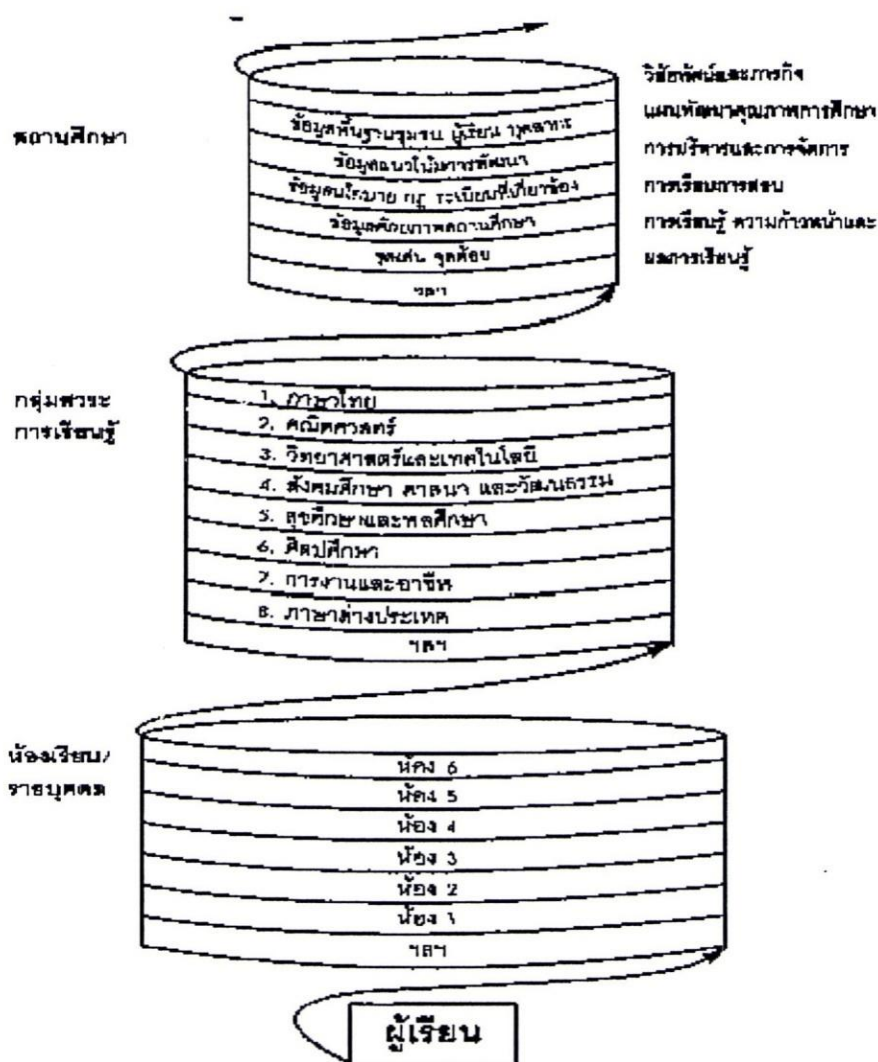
สถานศึกษา

ข้อมูลพื้นฐานชุมชน ผู้เรียน บุคลากร
ข้อมูลแนวโน้มการพัฒนา
ข้อมูลนโยบาย กฎ ระเบียบที่เกี่ยวข้อง
ข้อมูลศักยภาพสถานศึกษา
จุดเด่น จุดด้อย
ฯลฯ

วิสัยทัศน์และภารกิจ
แผนพัฒนาคุณภาพการศึกษา
การบริหารและการจัดการ
การเรียนการสอน
การเรียนรู้ ความก้าวหน้าและผลการเรียนรู้

กลุ่มสาระการเรียนรู้

1. ภาษาไทย
2. คณิตศาสตร์
3. วิทยาศาสตร์และเทคโนโลยี
4. สังคมศึกษา ศาสนา และวัฒนธรรม
5. สุขศึกษาและพลศึกษา
6. ศิลปศึกษา
7. การงานและอาชีพ
8. ภาษาต่างประเทศ
ฯลฯ

ห้องเรียน/รายบุคคล

ห้อง 6
ห้อง 5
ห้อง 4
ห้อง 3
ห้อง 2
ห้อง 1
ฯลฯ

ผู้เรียน